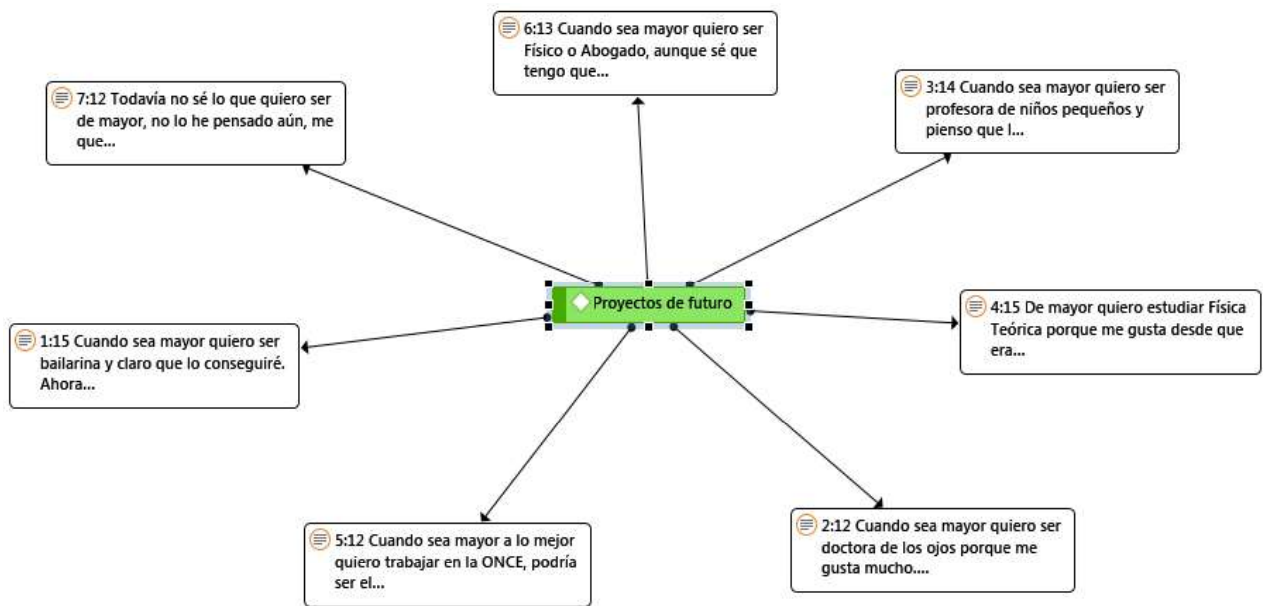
6:13 Cuando sea mayor quiero ser Físico o Abogado, aunque sé que tengo que...

7:12 Todavía no sé lo que quiero ser de mayor, no lo he pensado aún, me que...

3:14 Cuando sea mayor quiero ser profesora de niños pequeños y pienso que l...

Proyectos de futuro

1:15 Cuando sea mayor quiero ser bailarina y claro que lo conseguiré. Ahora...

4:15 De mayor quiero estudiar Física Teórica porque me gusta desde que era...

5:12 Cuando sea mayor a lo mejor quiero trabajar en la ONCE, podría ser el...

2:12 Cuando sea mayor quiero ser doctora de los ojos porque me gusta mucho....